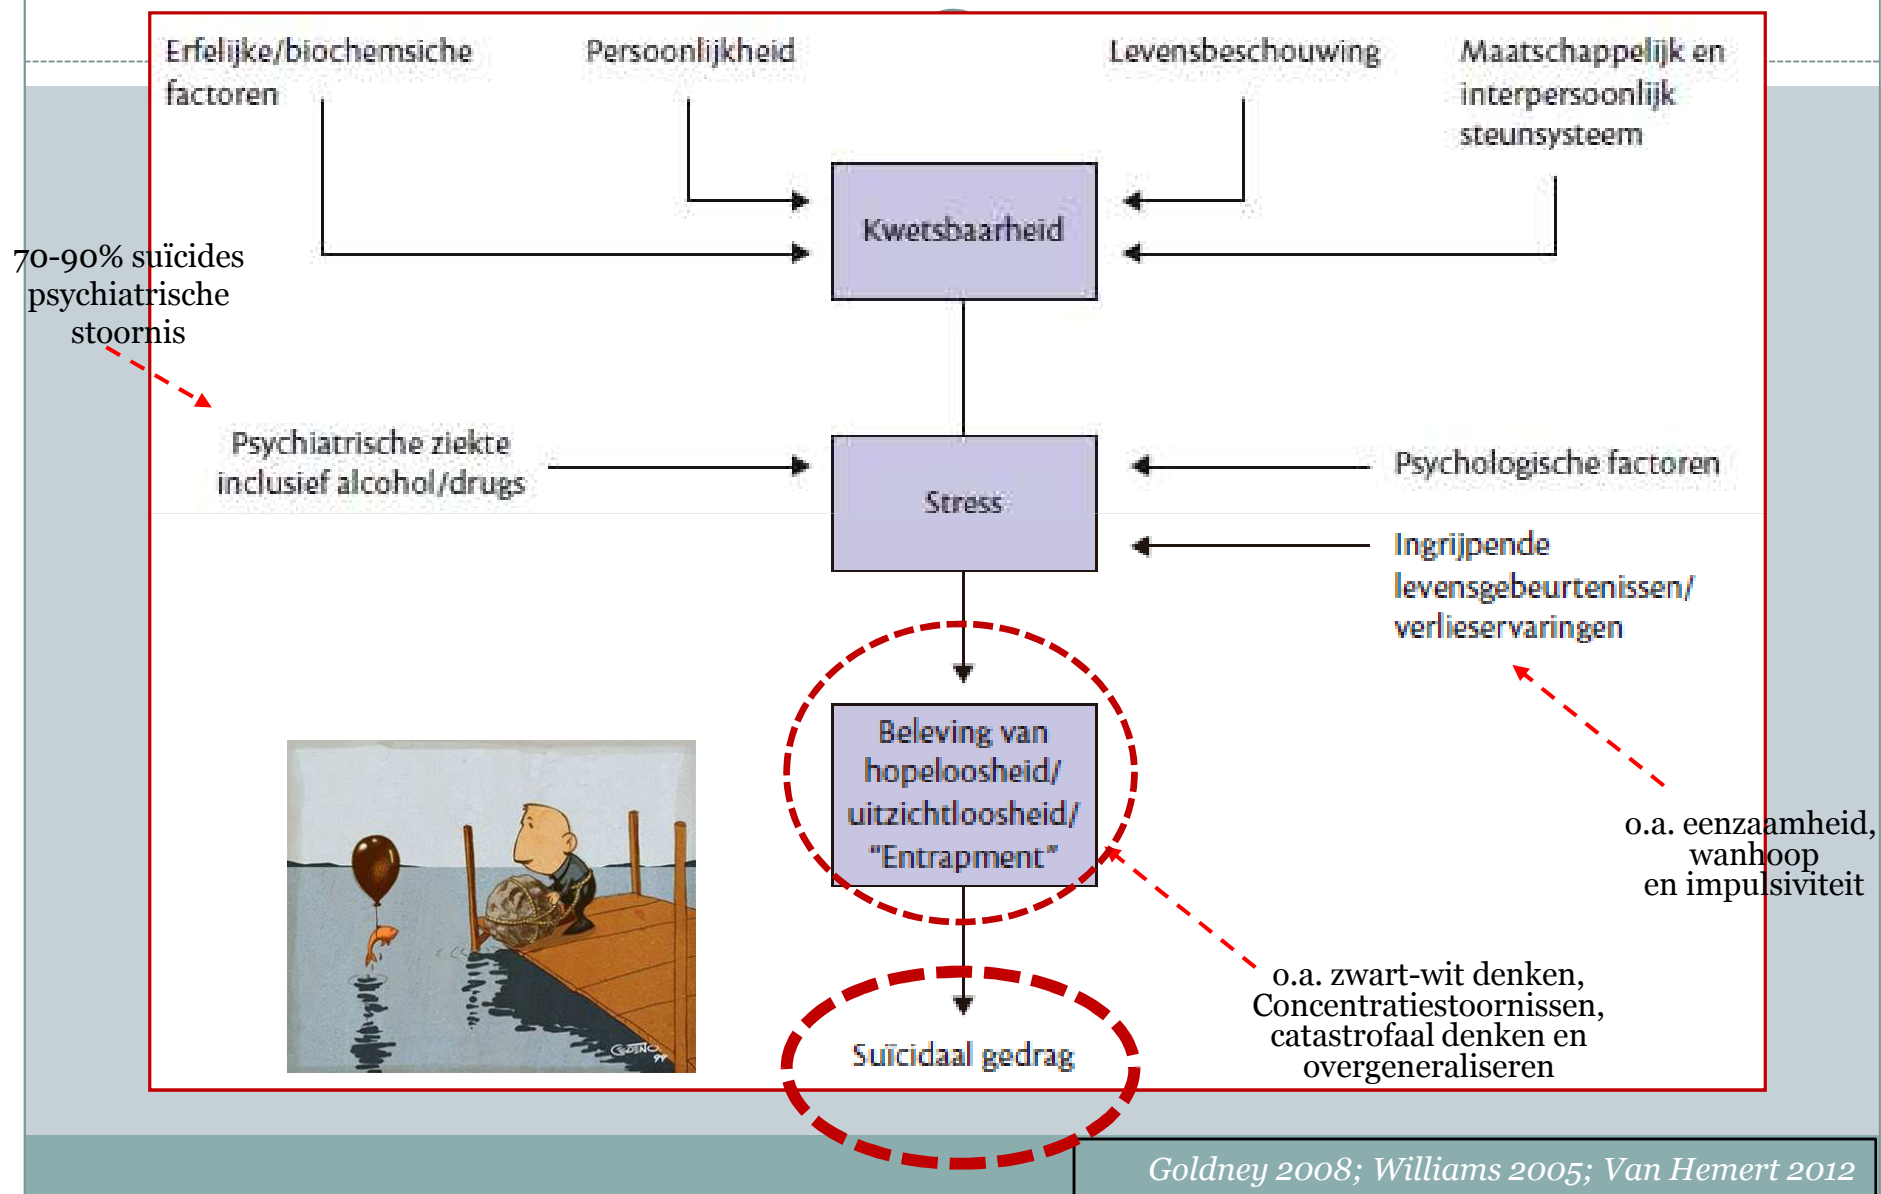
Erfelijke/biochemsiche factoren

Persoonlijkheid

Levensbeschouwing

Maatschappelijk en interpersoonlijk steunsysteem

Kwetsbaarheid

70-90% suïcides psychiatrische stoornis

Psychiatrische ziekte inclusief alcohol/drugs

Stress

Psychologische factoren

Ingrijpende levensgebeurtenissen/ verlieservaringen

Beleving van hopeloosheid/ uitzichtloosheid/ "Entrapment"

o.a. eenzaamheid, wanhoop en impulsiviteit

o.a. zwart-wit denken, Concentratiestoornissen, catastrofaal denken en overgeneraliseren

Suïcidaal gedrag

Goldney 2008; Williams 2005; Van Hemert 2012